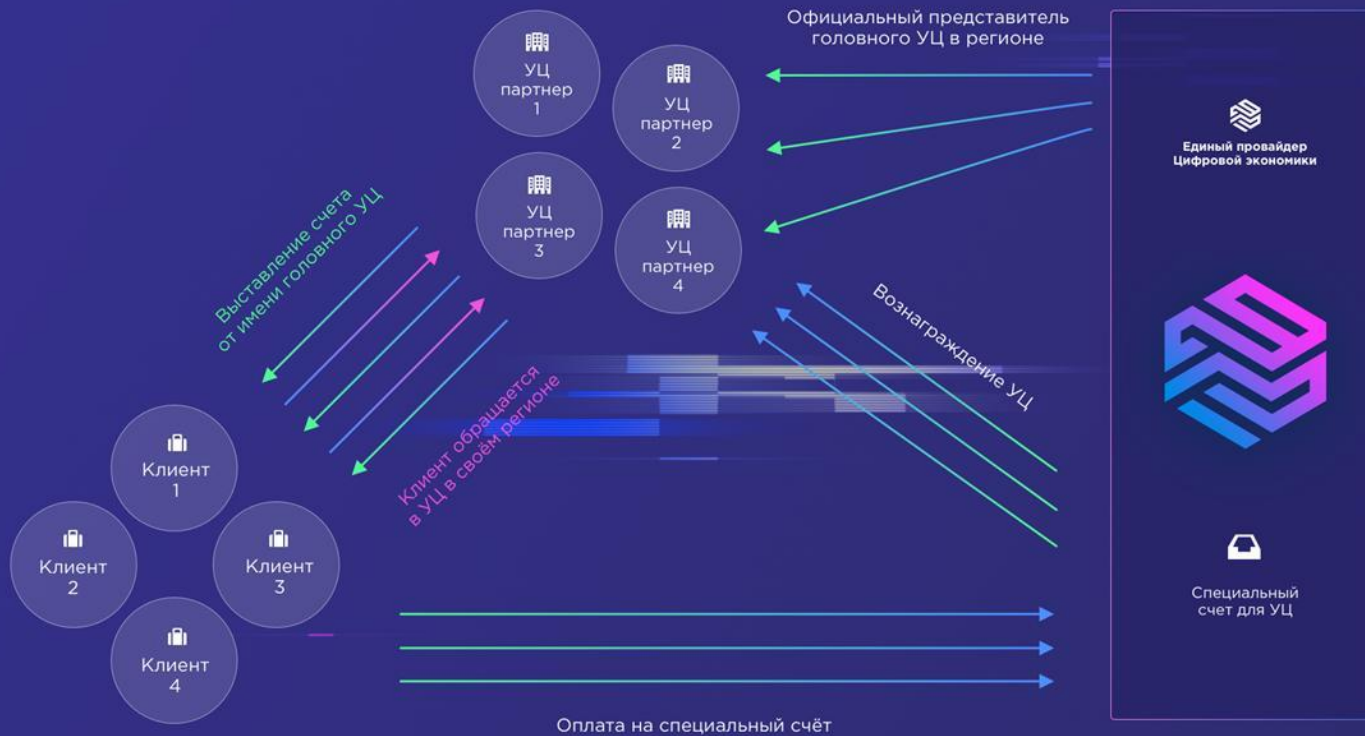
Официальный представитель головного УЦ в регионе

УЦ партнер 1

УЦ партнер 2

УЦ партнер 3

УЦ партнер 4

Единый провайдер Цифровой экономики

Выставление счета от имени головного УЦ

Вознаграждение УЦ

Клиент обращается в УЦ в своём регионе

Клиент 1

Клиент 2

Клиент 3

Клиент 4

Специальный счет для УЦ

Оплата на специальный счёт